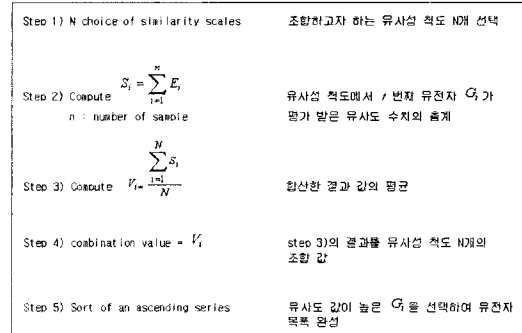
| | |
|---|---|
| Step 1) N choice of similarity scales | 조합하고자 하는 유사성 척도 N개 선택 |
| Step 2) Compute $S_i = \sum_{i=1}^{n} E_i$ n : number of sample | 유사성 척도에서 $i$ 번째 유전자 $G_i$ 가 평가 받은 유사도 수치의 총계 |
| Step 3) Compute $V_i = \frac{\sum_{i=1}^{N} S_i}{N}$ | 합산한 결과 값의 평균 |
| Step 4) combination value = $V_i$ | step 3)의 결과를 유사성 척도 N개의 조합 값 |
| Step 5) Sort of an ascending series | 유사도 값이 높은 $G_i$ 를 선택하여 유전자 목록 완성 |